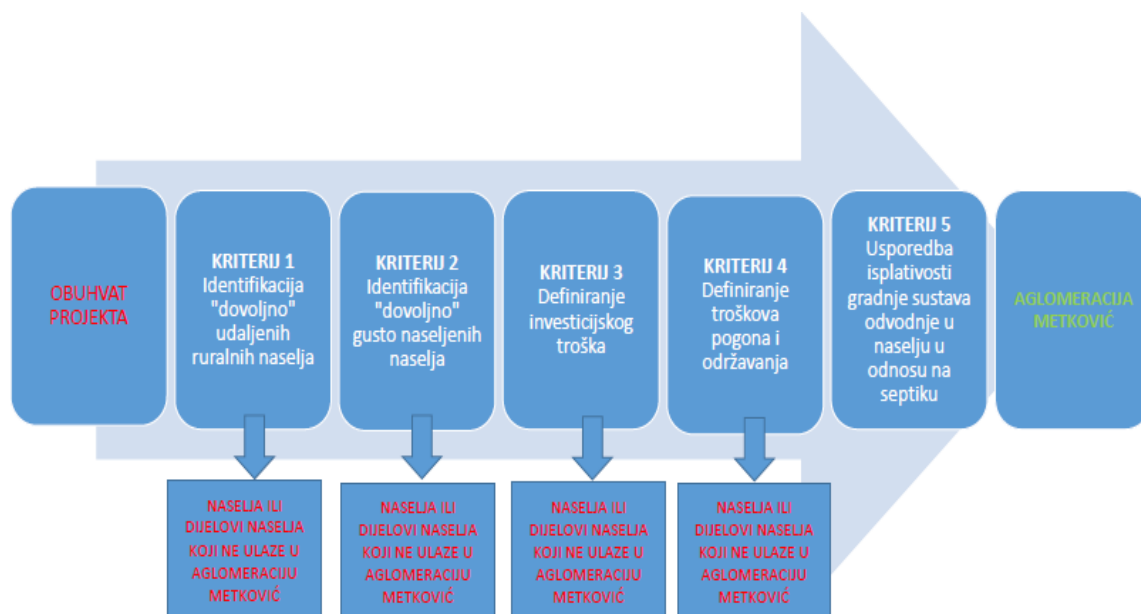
OBUHVAT PROJEKTA

KRITERIJ 1
Identifikacija "dovoljno" udaljenih ruralnih naselja

KRITERIJ 2
Identifikacija "dovoljno" gusto naseljenih naselja

KRITERIJ 3
Definiranje investicijskog troška

KRITERIJ 4
Definiranje troškova pogona i održavanja

KRITERIJ 5
Usporedba isplativosti gradnje sustava odvodnje u naselju u odnosu na septiku

AGLOMERACIJA METKOVIĆ

NASELJA ILI DIJELOVI NASELJA KOJI NE ULAZE U AGLOMERACIJU METKOVIĆ

NASELJA ILI DIJELOVI NASELJA KOJI NE ULAZE U AGLOMERACIJU METKOVIĆ

NASELJA ILI DIJELOVI NASELJA KOJI NE ULAZE U AGLOMERACIJU METKOVIĆ

NASELJA ILI DIJELOVI NASELJA KOJI NE ULAZE U AGLOMERACIJU METKOVIĆ